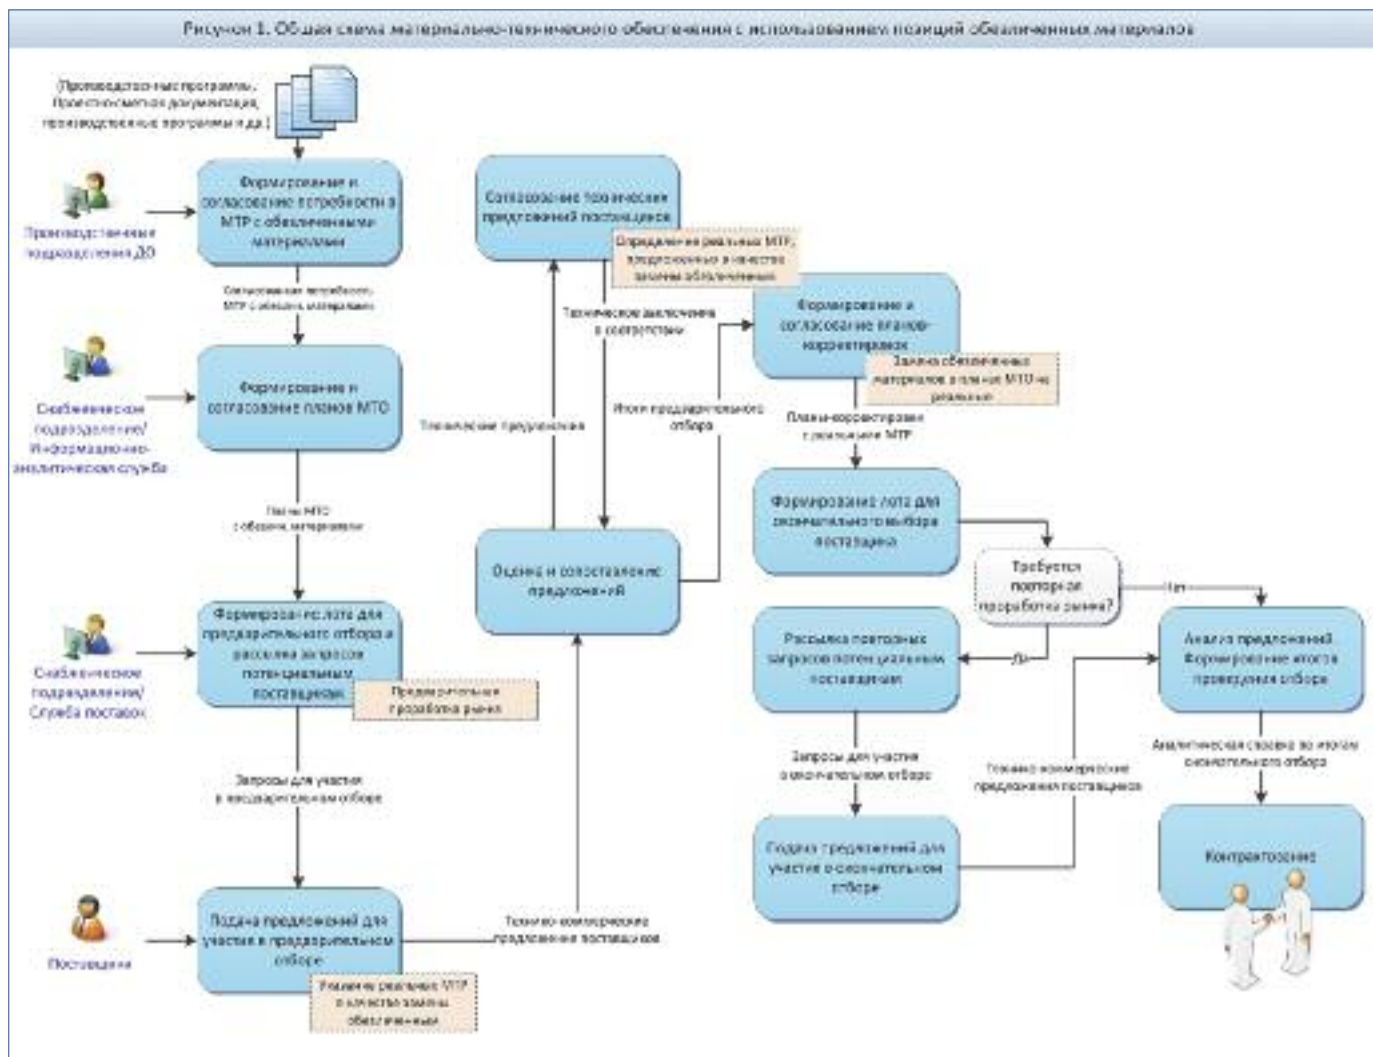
Рисунок 1. Общая схема материально-технического обеспечения с использованием позиций обезличенных материалов

[Производственные программы, Проектно-сметная документация, производственные программы и т.д.]

Производственные подразделения ДО

Формирование и согласование потребности в МТР с обезличенными материалами

Согласованная потребность МТР с обезлич. материалами

Снабженческое подразделение/ Информационно-аналитическая служба

Формирование и согласование планов МТО

Планы МТО с обезлич. материалами

Снабженческое подразделение/ Служба поставок

Формирование лота для предварительного отбора и рассылка запросов потенциальным поставщикам

Предварительная проработка рынка

Запросы для участия в предварительном отборе

Поставщики

Подача предложений для участия в предварительном отборе

Указание реальных МТР в качестве замены обезличенных

Технико-коммерческие предложения поставщиков

Согласование технических предложений поставщиков

Определение реальных МТР, предложенных в качестве замены обезличенных

Технические предложения

Технические заключения о соответствии

Итоги предварительного отбора

Оценка и сопоставление предложений

Формирование и согласование планов-корректировок

Замена обезличенных материалов в планах МТО на реальные

Планы-корректировки с реальными МТР

Формирование лота для окончательного выбора поставщика

Требуется повторная проработка рынка?

Нет

Да

Рассылка повторных запросов потенциальным поставщикам

Запросы для участия в окончательном отборе

Подача предложений для участия в окончательном отборе

Технико-коммерческие предложения поставщиков

Анализ предложений. Формирование итогов проведенного отбора

Аналитическая справка по итогам окончательного отбора

Контрактование